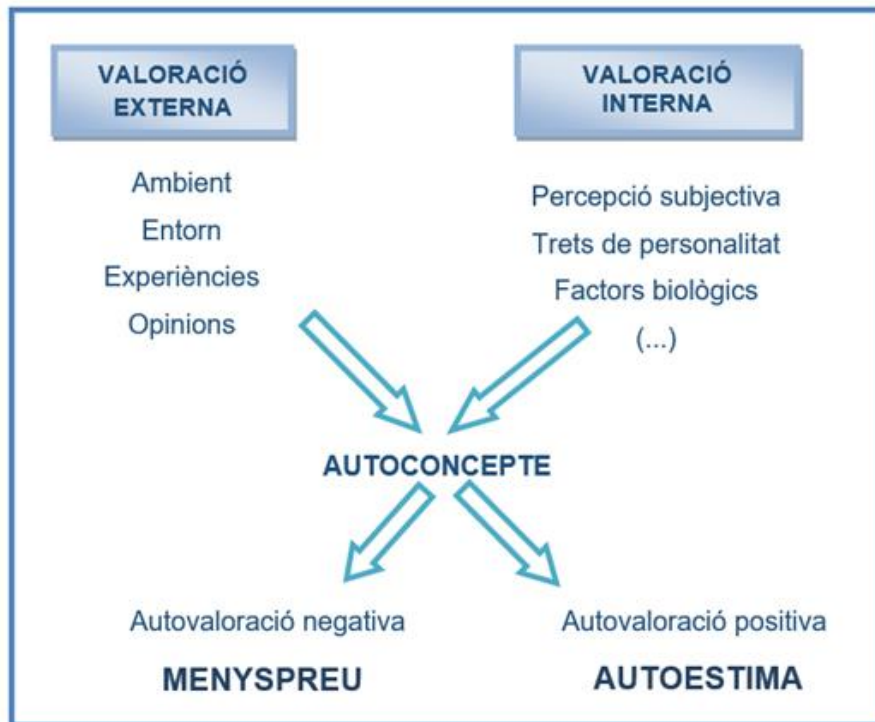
VALORACIÓ EXTERNA

Ambient
Entorn
Experiències
Opinions

VALORACIÓ INTERNA

Percepció subjectiva
Trets de personalitat
Factors biològics
(...)

AUTOCONCEPTE

Autovaloració negativa

MENYSPREU

Autovaloració positiva

AUTOESTIMA